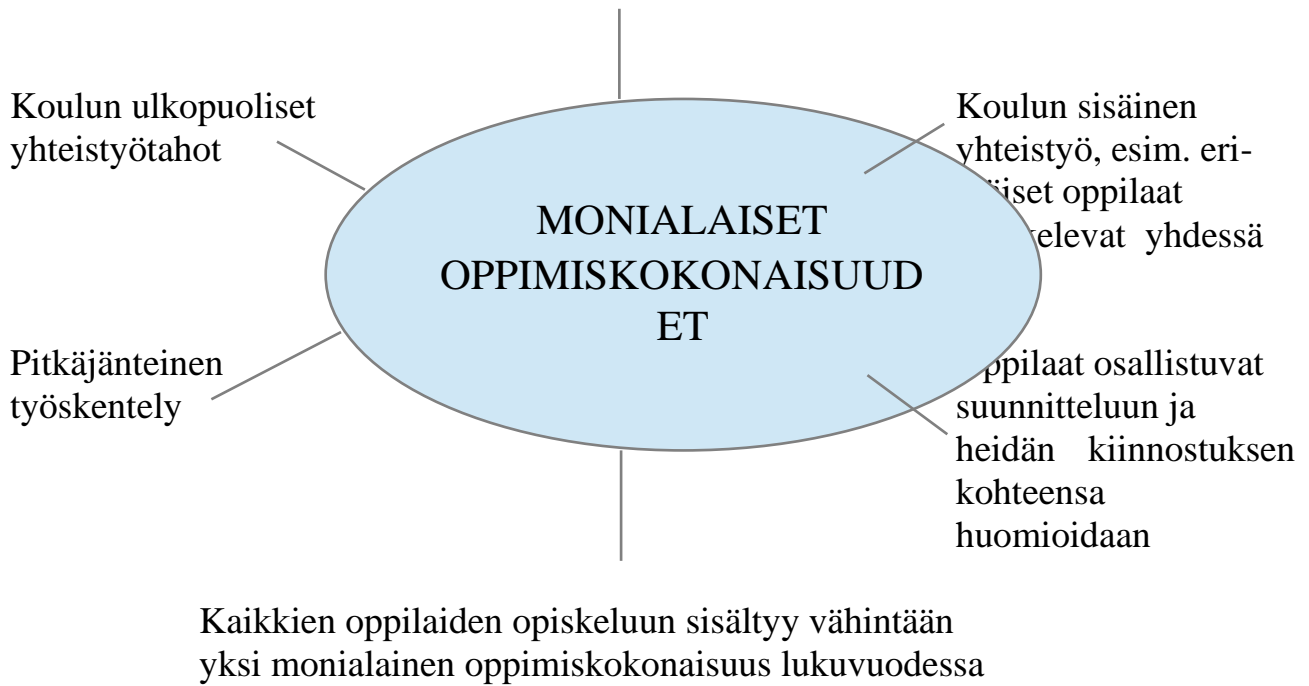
Koulun ulkopuoliset yhteistyötahot

Koulun sisäinen yhteistyö, esim. eri-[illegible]iset oppilaat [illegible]elevat yhdessä

MONIALAISET OPPIMISKOKONAISUUD ET

Pitkäjänteinen työskentely

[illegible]ppilaat osallistuvat suunnitteluun ja heidän kiinnostuksen kohteensa huomioidaan

Kaikkien oppilaiden opiskeluun sisältyy vähintään yksi monialainen oppimiskokonaisuus lukuvuodessa